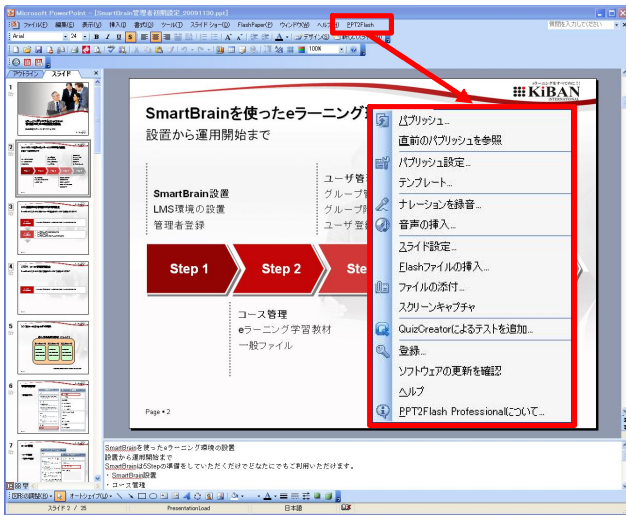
Microsoft PowerPoint - [SmartBrain管理者説明資料_20091130.ppt]

ファイル(F) 編集(E) 表示(V) 挿入(I) 書式(O) ツール(T) スライドショー(D) FlashPaper(P) ウィンドウ(W) ヘルプ(H) PPT2Flash

質問を入力してください

Arial 24

デザイン(S) 新しいスライド(N)

100%

アウトライン スライド

SmartBrainを使ったeラーニング

設置から運用開始まで

SmartBrain設置
LMS環境の設置
管理者登録

ユーザ管
グループ
グループ
ユーザ登

Step 1
Step 2
Ste

コース管理
eラーニング学習教材
一般ファイル

Page • 2

KiBAN

パブリッシュ...
直前のパブリッシュを参照
パブリッシュ設定...
テンプレート...
ナレーションを録音...
音声の挿入...
スライド設定...
Flashファイルの挿入...
ファイルの添付...
スクリーンキャプチャ
QuizCreatorによるテストを追加...
登録...
ソフトウェアの更新を確認
ヘルプ
PPT2Flash Professionalについて...

SmartBrainを使ったeラーニング環境の設置
設置から運用開始まで
SmartBrainは5Stepの準備をしていただくだけでどなたにでもご利用いただけます。
• SmartBrain設置
• コース管理

図形の調整(R) オートシェイプ(U)

スライド 2 / 25 PresentationLoad 日本語